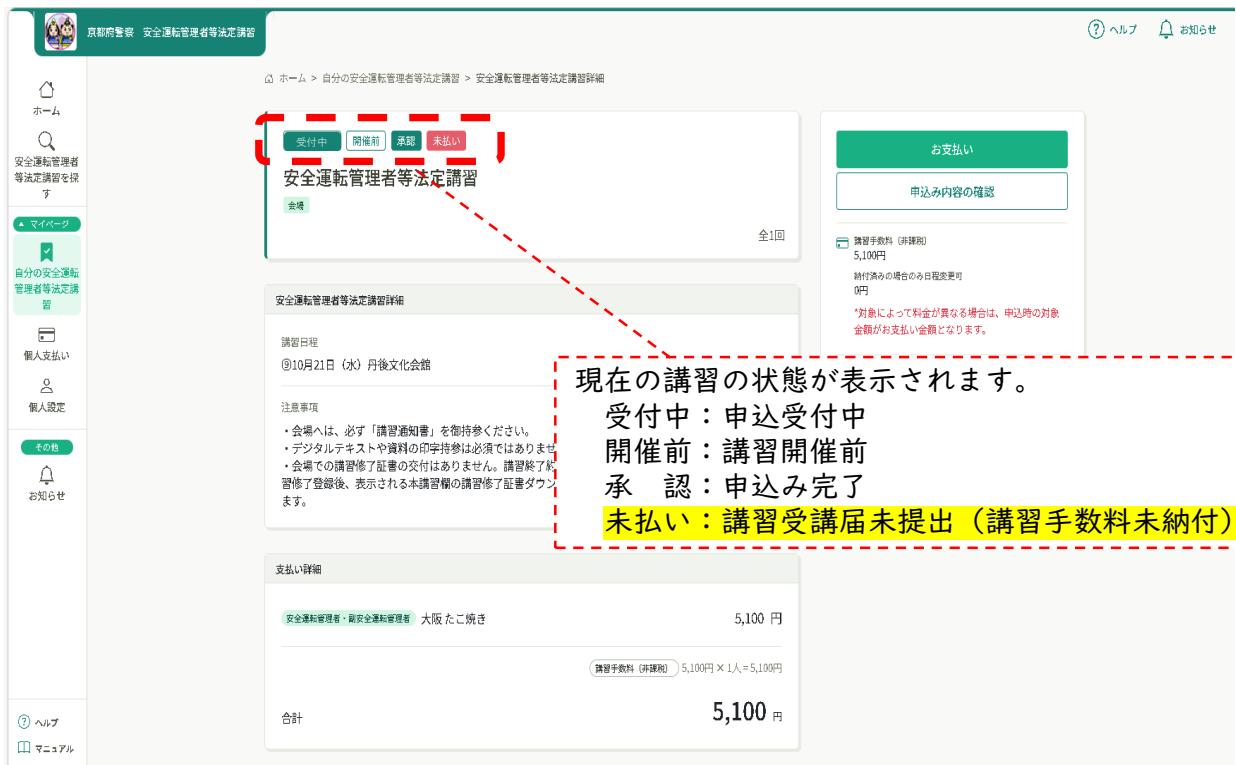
京都府警察 安全運転管理者等法定講習

ヘルプ お知らせ

ホーム

安全運転管理者等法定講習を探す

マイページ

自分の安全運転管理者等法定講習

個人支払い

個人設定

その他

お知らせ

ヘルプ

マニュアル

ホーム > 自分の安全運転管理者等法定講習 > 安全運転管理者等法定講習詳細

受付中 開催前 承認 未払い

安全運転管理者等法定講習

会場

全1回

安全運転管理者等法定講習詳細

講習日程
⑨10月21日（水）丹後文化会館

注意事項
・会場へは、必ず「講習通知書」を御持参ください。
・デジタルテキストや資料の印字持参は必須ではありませ
・会場での講習修了証書の交付はありません。講習終了
習修了登録後、表示される本講習欄の講習修了証書ダウン
ます。

支払い詳細

安全運転管理者・副安全運転管理者 大阪たこ焼き 5,100 円

講習手数料（非課税） 5,100円 × 1人 = 5,100円

合計 5,100 円

お支払い

申込み内容の確認

講習手数料（非課税）
5,100円
納付済みの場合のみ日程変更可
0円
*対象によって料金が異なる場合は、申込時の対象金額がお支払い金額となります。

現在の講習の状態が表示されます。
受付中：申込受付中
開催前：講習開催前
承　認：申込み完了
未払い：講習受講届未提出（講習手数料未納付）